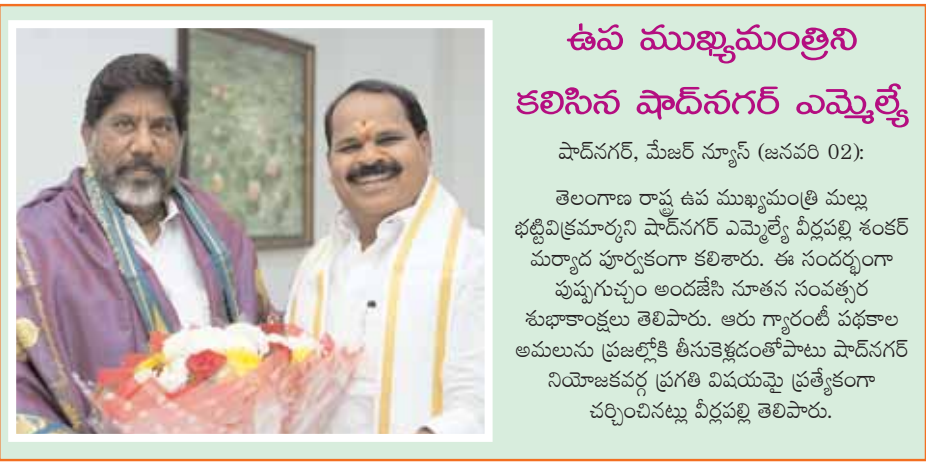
ఉప ముఖ్యమంత్రిని కలిసిన షాద్‌నగర్ ఎమ్మెల్యే

షాద్‌నగర్, మేజర్ న్యూస్ (జనవరి 02):

తెలంగాణ రాష్ట్ర ఉప ముఖ్యమంత్రి మల్లు భట్టివిక్రమార్కని షాద్‌నగర్ ఎమ్మెల్యే వీర్లపల్లి శంకర్ మర్యాద పూర్వకంగా కలిశారు. ఈ సందర్భంగా పుష్పగుచ్చం అందజేసి నూతన సంవత్సర శుభాకాంక్షలు తెలిపారు. ఆరు గ్యారంటీ పథకాల అమలును ప్రజల్లోకి తీసుకెళ్లడంతోపాటు షాద్‌నగర్ నియోజకవర్గ ప్రగతి విషయమై ప్రత్యేకంగా చర్చించినట్లు వీర్లపల్లి తెలిపారు.